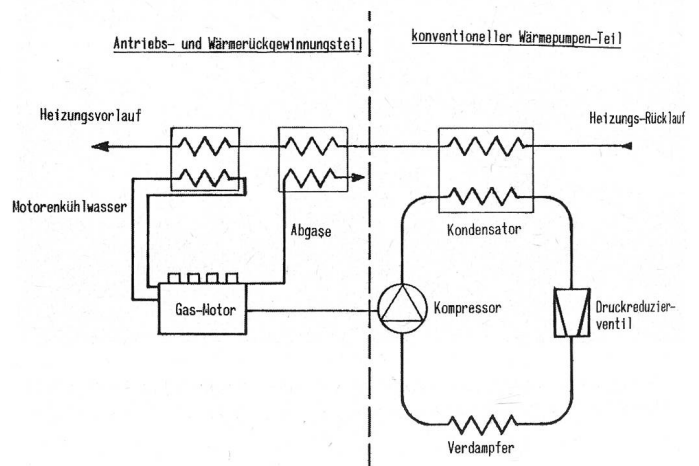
Antriebs- und Wärmerückgewinnungsteil

konventioneller Wärmepumpen-Teil

Heizungsvorlauf

Heizungs-Rücklauf

Motorenkühlwasser

Abgase

Kondensator

Gas-Motor

Kompressor

Druckreduzierventil

Verdampfer